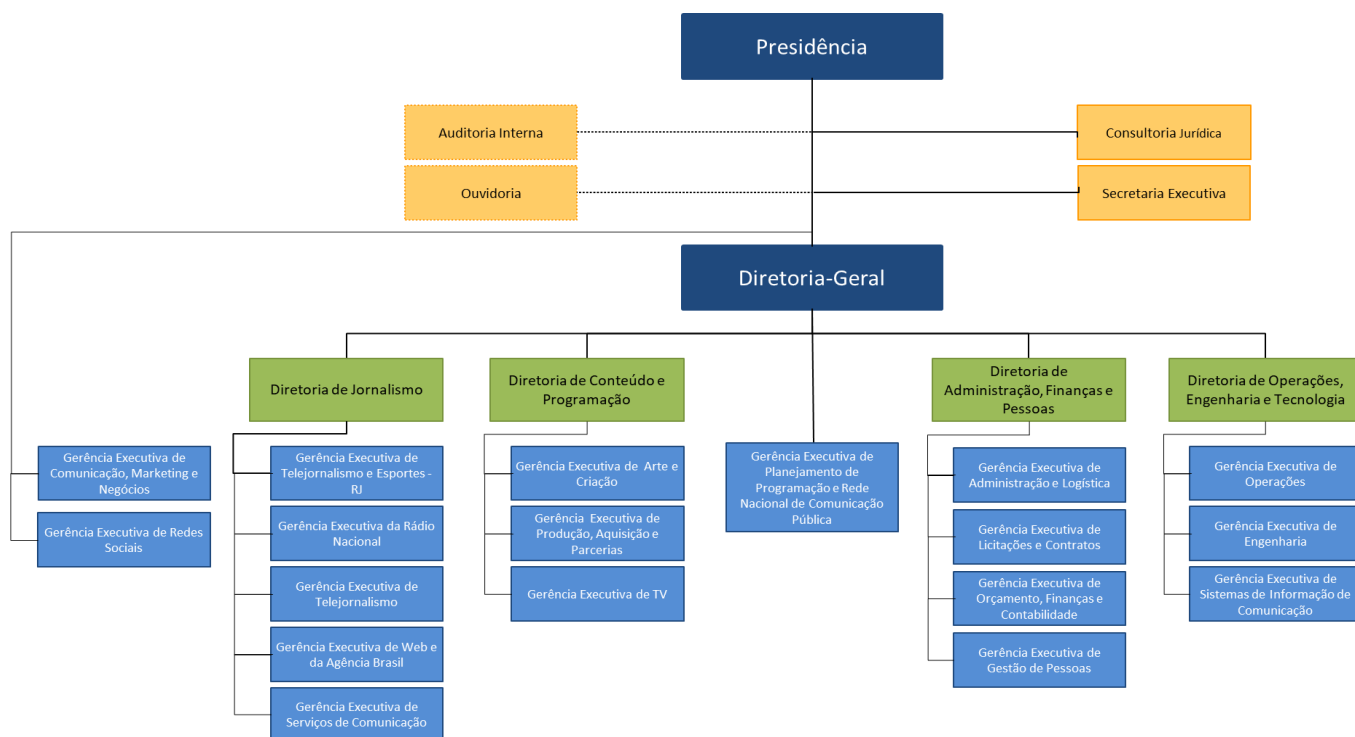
Presidência

Auditoria Interna

Consultoria Jurídica

Ouvidoria

Secretaria Executiva

Diretoria-Geral

Gerência Executiva de Comunicação, Marketing e Negócios

Gerência Executiva de Redes Sociais

Diretoria de Jornalismo

Gerência Executiva de Telejornalismo e Esportes - RJ

Gerência Executiva da Rádio Nacional

Gerência Executiva de Telejornalismo

Gerência Executiva de Web e da Agência Brasil

Gerência Executiva de Serviços de Comunicação

Diretoria de Conteúdo e Programação

Gerência Executiva de Arte e Criação

Gerência Executiva de Produção, Aquisição e Parcerias

Gerência Executiva de TV

Gerência Executiva de Planejamento de Programação e Rede Nacional de Comunicação Pública

Diretoria de Administração, Finanças e Pessoas

Gerência Executiva de Administração e Logística

Gerência Executiva de Licitações e Contratos

Gerência Executiva de Orçamento, Finanças e Contabilidade

Gerência Executiva de Gestão de Pessoas

Diretoria de Operações, Engenharia e Tecnologia

Gerência Executiva de Operações

Gerência Executiva de Engenharia

Gerência Executiva de Sistemas de Informação de Comunicação